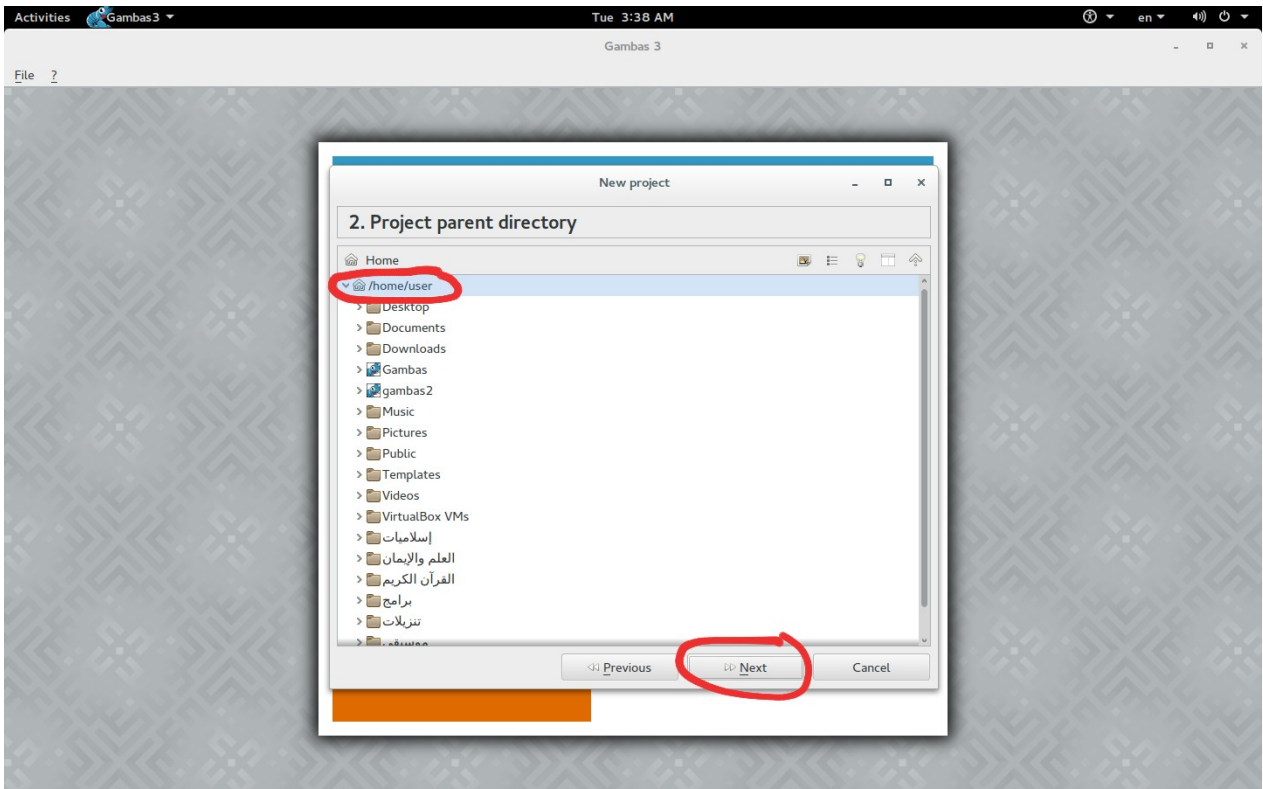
Activities Gambas3 ▾ Tue 3:38 AM en ▾

Gambas 3

File ?

New project

2. Project parent directory

Home

/home/user
Desktop
Documents
Downloads
Gambas
gambas2
Music
Pictures
Public
Templates
Videos
VirtualBox VMs
إسلاميات
العلم والإيمان
القرآن الكريم
برامج
تنزيلات
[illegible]

Previous Next Cancel